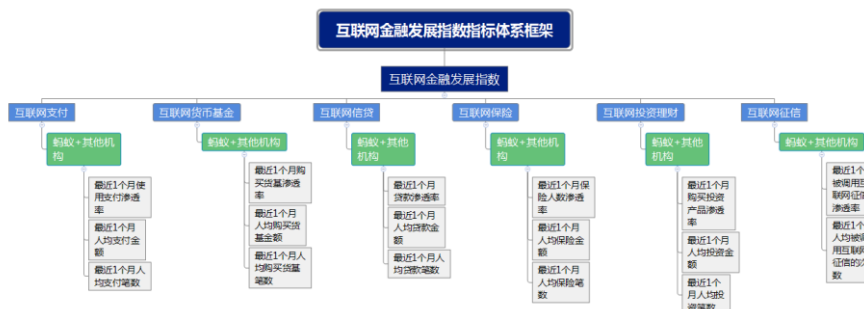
互联网金融发展指数指标体系框架

互联网金融发展指数

互联网支付

蚂蚁+其他机构

最近1个月使用支付渗透率

最近1个月人均支付金额

最近1个月人均支付笔数

互联网货币基金

蚂蚁+其他机构

最近1个月购买货基渗透率

最近1个月人均购买货基金额

最近1个月人均购买货基笔数

互联网信贷

蚂蚁+其他机构

最近1个月贷款渗透率

最近1个月人均贷款金额

最近1个月人均贷款笔数

互联网保险

蚂蚁+其他机构

最近1个月保险人数渗透率

最近1个月人均保险金额

最近1个月人均保险笔数

互联网投资理财

蚂蚁+其他机构

最近1个月购买投资产品渗透率

最近1个月人均投资金额

最近1个月人均投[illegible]

互联网征信

蚂蚁+其他机构

最近1个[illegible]被调用互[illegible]联网征信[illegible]渗透率

最近1个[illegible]人均被调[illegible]用互联网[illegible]征信的次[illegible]